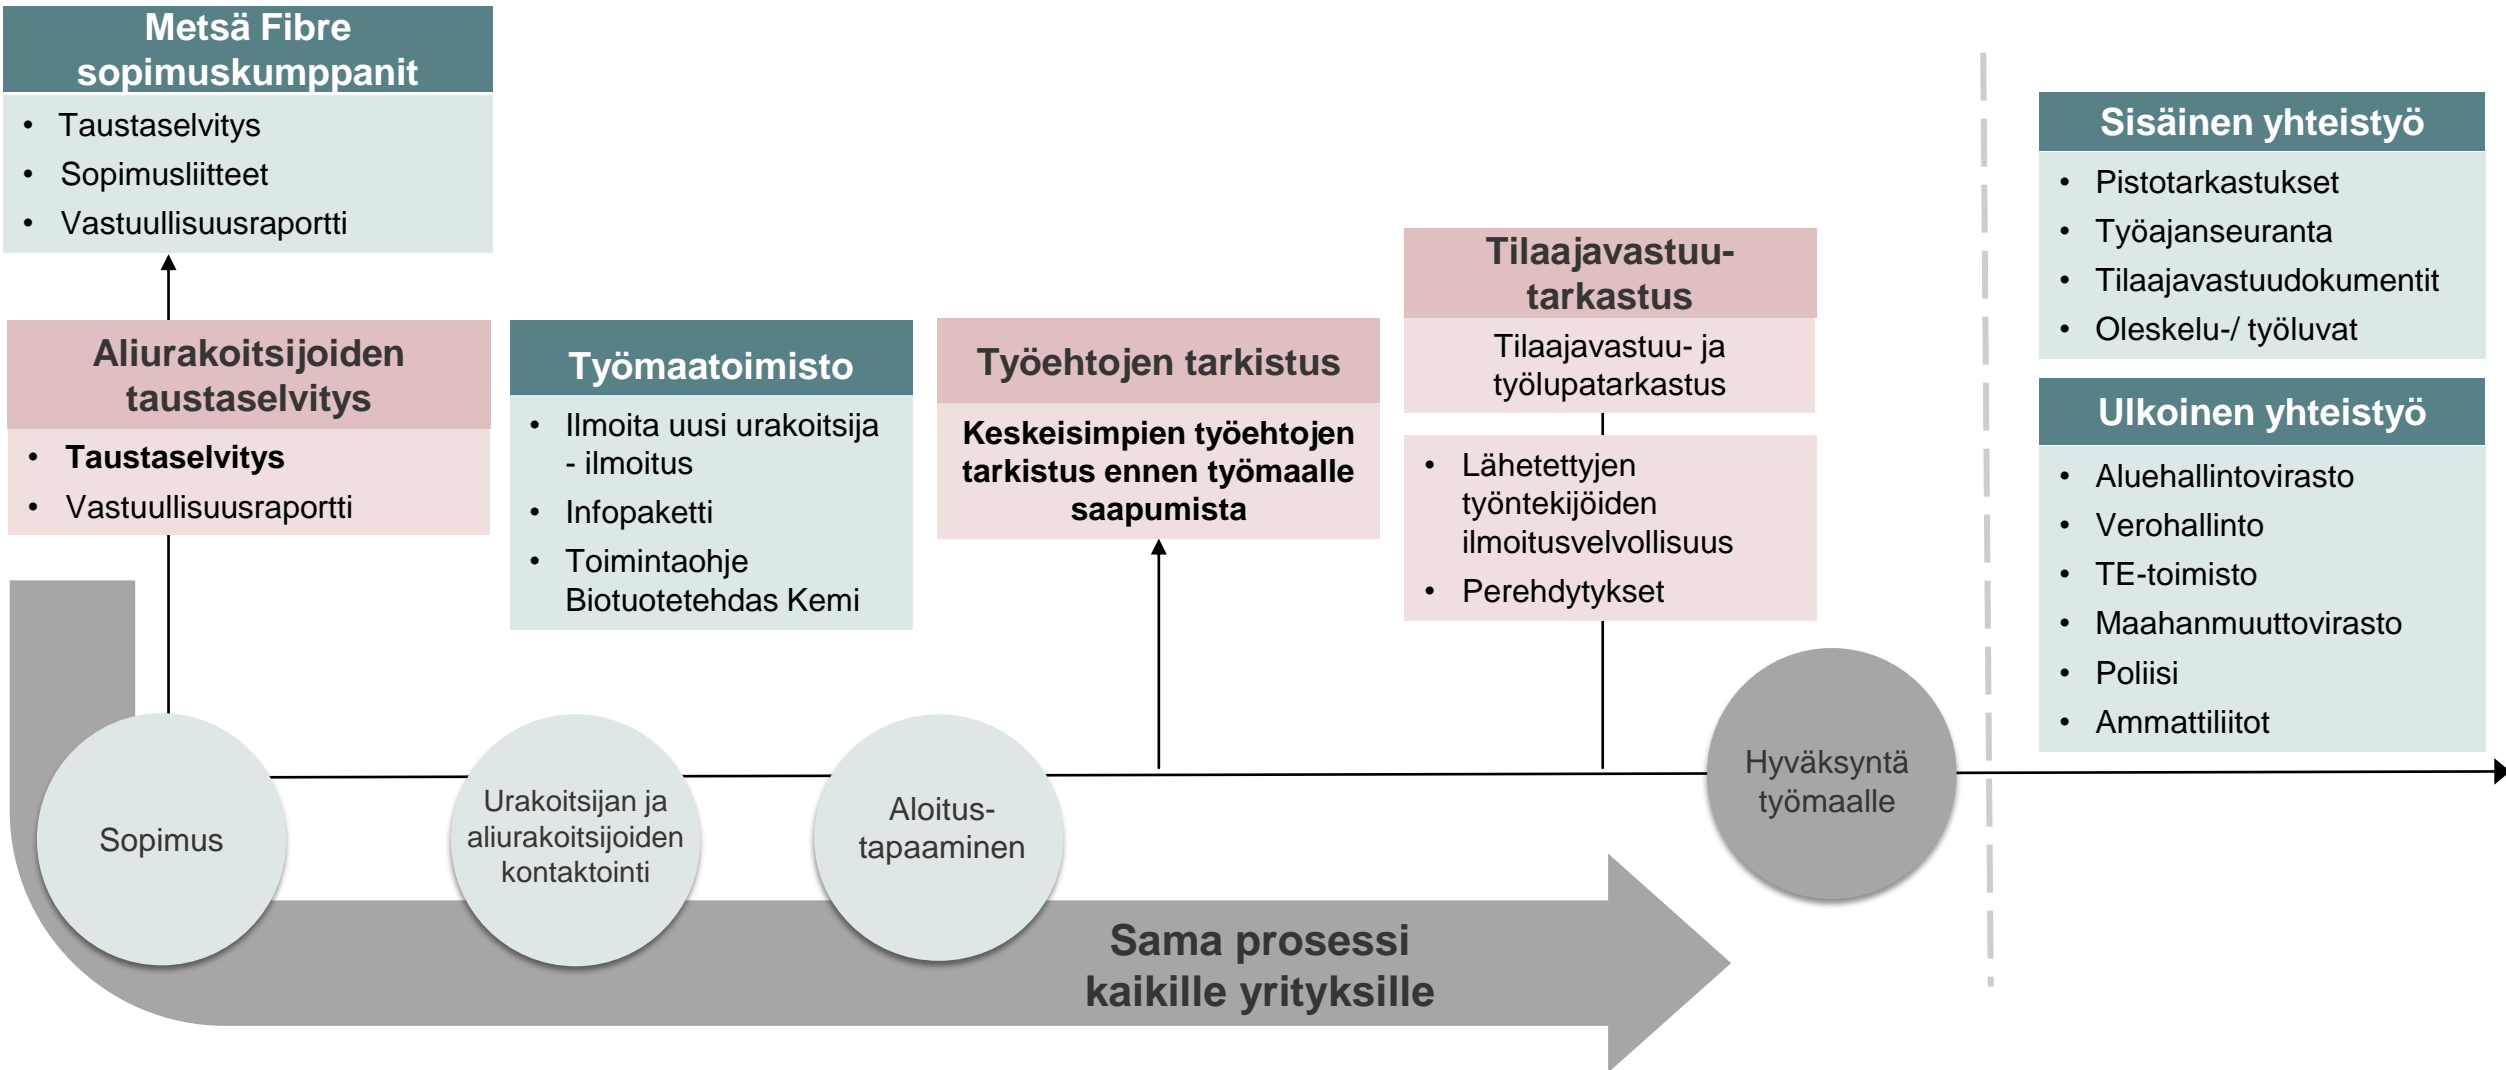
Metsä Fibre sopimuskumppanit

- Taustaselvitys
- Sopimusliitteet
- Vastuullisuusraportti

Aliurakoitsijoiden taustaselvitys

- Taustaselvitys
- Vastuullisuusraportti

Työmaatoimisto

- Ilmoita uusi urakoitsija - ilmoitus
- Infopaketti
- Toimintaohje Biotuotetehdas Kemi

Työehtojen tarkistus

Keskeisimpien työehtojen tarkistus ennen työmaalle saapumista

Tilaajavastuu-tarkastus

Tilaajavastuu- ja työlupatarkastus

- Lähetettyjen työntekijöiden ilmoitusvelvollisuus
- Perehdytykset

Sisäinen yhteistyö

- Pistotarkastukset
- Työajanseuranta
- Tilaajavastuudokumentit
- Oleskelu-/ työluvat

Ulkoinen yhteistyö

- Aluehallintovirasto
- Verohallinto
- TE-toimisto
- Maahanmuuttovirasto
- Poliisi
- Ammattiliitot

Sopimus

Urakoitsijan ja aliurakoitsijoiden kontaktointi

Aloitus-tapaaminen

Hyväksyntä työmaalle

Sama prosessi kaikille yrityksille